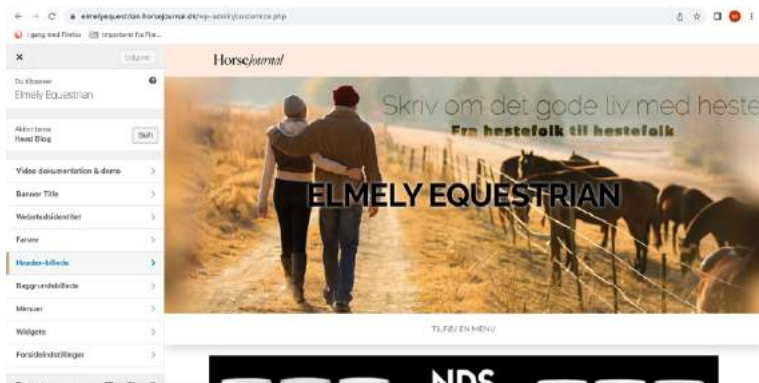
elmelyequestrian.horsejournal.dk/wp-admin/customize.php

I gang med Firefox | Importeret fra Fire...

×
Udgiver

Du tilpasser
Elmely Equestrian

Aktivt tema
Head Blog
Skift

Video dokumentation & demo
Banner Title
Webstedsidentitet
Farver
Header-billede
Baggrundsbillede
Menuer
Widgets
Forsideindstillinger

Horsejournal

Skriv om det gode liv med heste
Fra hestefolk til hestefolk

ELMELY EQUESTRIAN

TILFØJ EN MENU

NDS